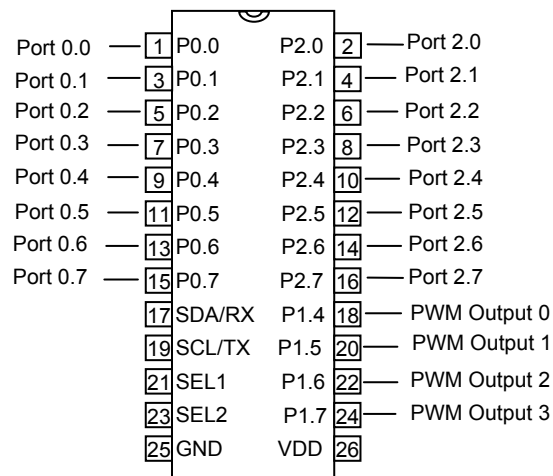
Port 0.0 1 P0.0 P2.0 2 Port 2.0
Port 0.1 3 P0.1 P2.1 4 Port 2.1
Port 0.2 5 P0.2 P2.2 6 Port 2.2
Port 0.3 7 P0.3 P2.3 8 Port 2.3
Port 0.4 9 P0.4 P2.4 10 Port 2.4
Port 0.5 11 P0.5 P2.5 12 Port 2.5
Port 0.6 13 P0.6 P2.6 14 Port 2.6
Port 0.7 15 P0.7 P2.7 16 Port 2.7
17 SDA/RX P1.4 18 PWM Output 0
19 SCL/TX P1.5 20 PWM Output 1
21 SEL1 P1.6 22 PWM Output 2
23 SEL2 P1.7 24 PWM Output 3
25 GND VDD 26